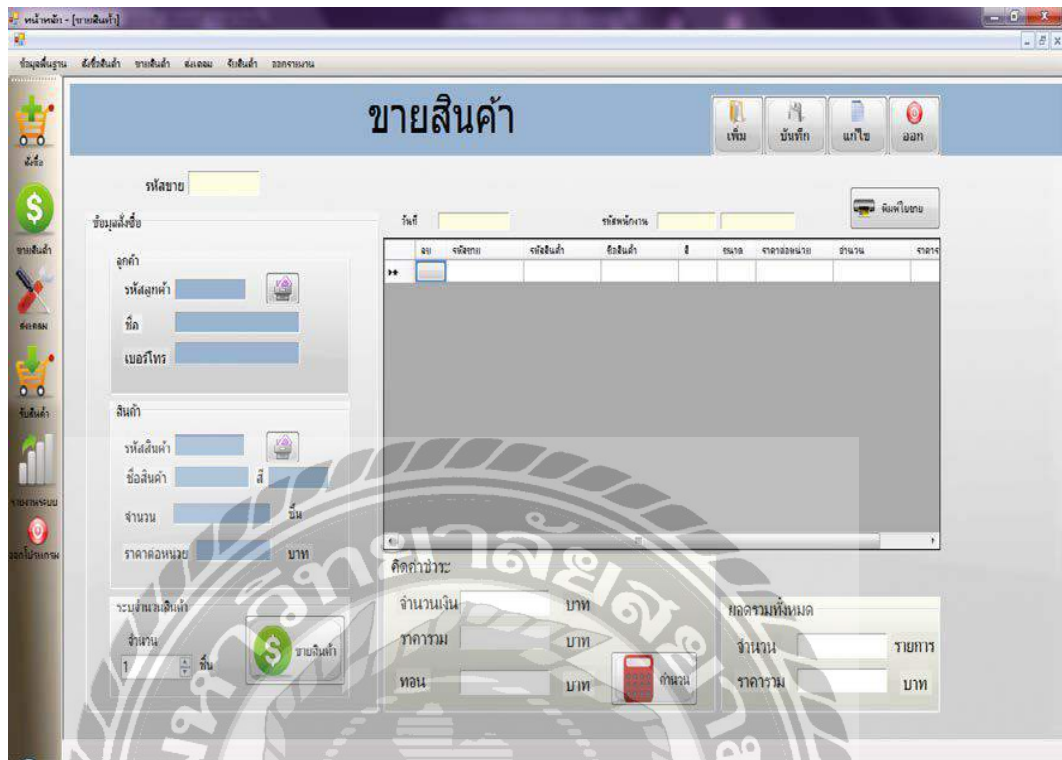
หน้าหลัก - [ขายสินค้า]

ข้อมูลพื้นฐาน สั่งซื้อสินค้า ขายสินค้า ส่งเคลม รับสินค้า ออกรายงาน

สั่งซื้อ
ขายสินค้า
ส่งเคลม
รับสินค้า
รายงานระบบ
ออกโปรแกรม

ขายสินค้า

เพิ่ม บันทึก แก้ไข ออก

รหัสขาย

ข้อมูลสั่งซื้อ

ลูกค้า
รหัสลูกค้า
ชื่อ
เบอร์โทร

สินค้า
รหัสสินค้า
ชื่อสินค้า สี
จำนวน ชิ้น
ราคาต่อหน่วย บาท

ระบุจำนวนสินค้า
จำนวน
1 ชิ้น
ขายสินค้า

วันที่ รหัสพนักงาน

พิมพ์ใบขาย

| ลบ | รหัสขาย | รหัสสินค้า | ชื่อสินค้า | สี | ขนาด | ราคาต่อหน่วย | จำนวน | ราคาร |
|---|---|---|---|---|---|---|---|---|
| | | | | | | | | |

คิดค่าชำระ
จำนวนเงิน บาท
ราคารวม บาท
ทอน บาท
คำนวณ

ยอดรวมทั้งหมด
จำนวน รายการ
ราคารวม บาท